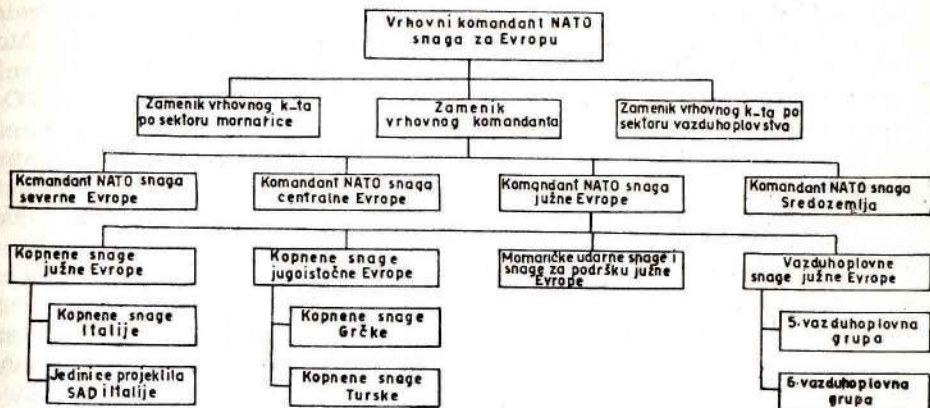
Vrhovni komandant NATO snaga za Evropu

Zamenik vrhovnog k-ta po sektoru mornarice

Zamenik vrhovnog komandanta

Zamenik vrhovnog k-ta po sektoru vazduhoplovstva

Kcmandant NATO snaga severne Evrope

Komandant NATO snaga centralne Evrope

Komandant NATO snaga južne Evrope

Komandant NATO snaga Sredozemlja

Kopnene snage južne Evrope

Kopnene snage Italije

Jedinice projektila SAD i Italije

Kopnene snage jugoistočne Evrope

Kopnene snage Grčke

Kopnene snage Turske

Mornaričke udarne snage i snage za podršku južne Evrope

Vazduhoplovne snage južne Evrope

5. vazduhoplovna grupa

6. vazduhoplovna grupa